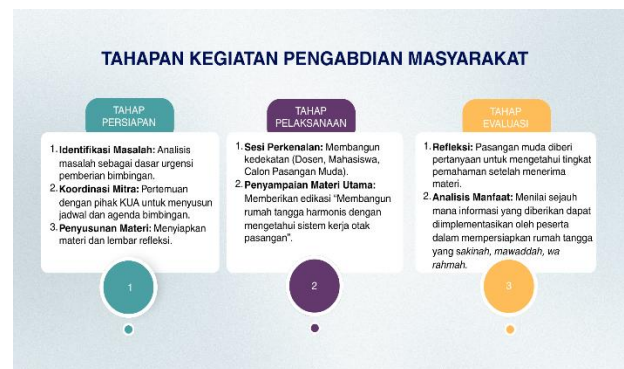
TAHAPAN KEGIATAN PENGABDIAN MASYARAKAT

TAHAP PERSIAPAN

1. Identifikasi Masalah: Analisis masalah sebagai dasar urgensi pemberian bimbingan.
2. Koordinasi Mitra: Pertemuan dengan pihak KUA untuk menyusun jadwal dan agenda bimbingan.
3. Penyusunan Materi: Menyiapkan materi dan lembar refleksi.

1

TAHAP PELAKSANAAN

1. Sesi Perkenalan: Membangun kedekatan (Dosen, Mahasiswa, Calon Pasangan Muda).
2. Penyampaian Materi Utama: Memberikan edikasi "Membangun rumah tangga harmonis dengan mengetahui sistem kerja otak pasangan".

2

TAHAP EVALUASI

1. Refleksi: Pasangan muda diberi pertanyaan untuk mengetahui tingkat pemahaman setelah menerima materi.
2. Analisis Manfaat: Menilai sejauh mana informasi yang diberikan dapat diimplementasikan oleh peserta dalam mempersiapkan rumah tangga yang *sakinah, mawaddah, wa rahmah.*

3